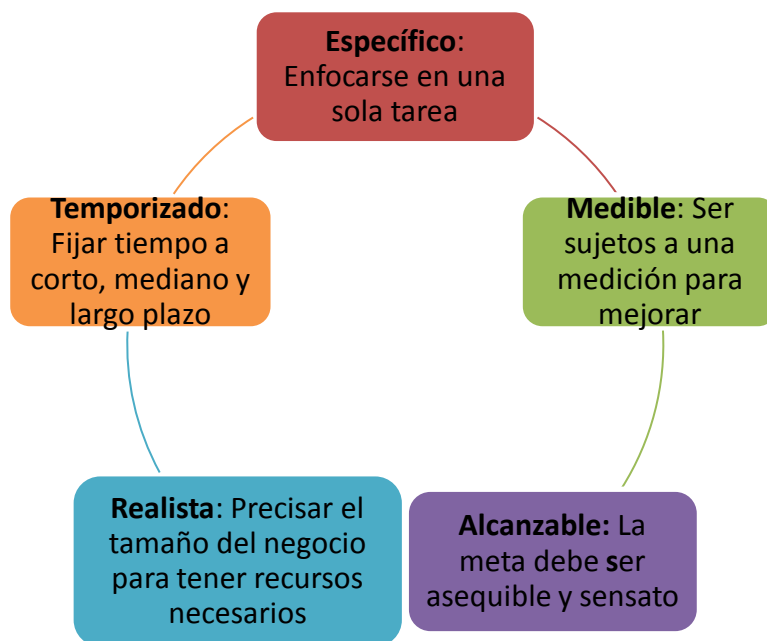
**Específico**: Enfocarse en una sola tarea

**Medible**: Ser sujetos a una medición para mejorar

**Alcanzable:** La meta debe **s**er asequible y sensato

**Realista**: Precisar el tamaño del negocio para tener recursos necesarios

**Temporizado**: Fijar tiempo a corto, mediano y largo plazo